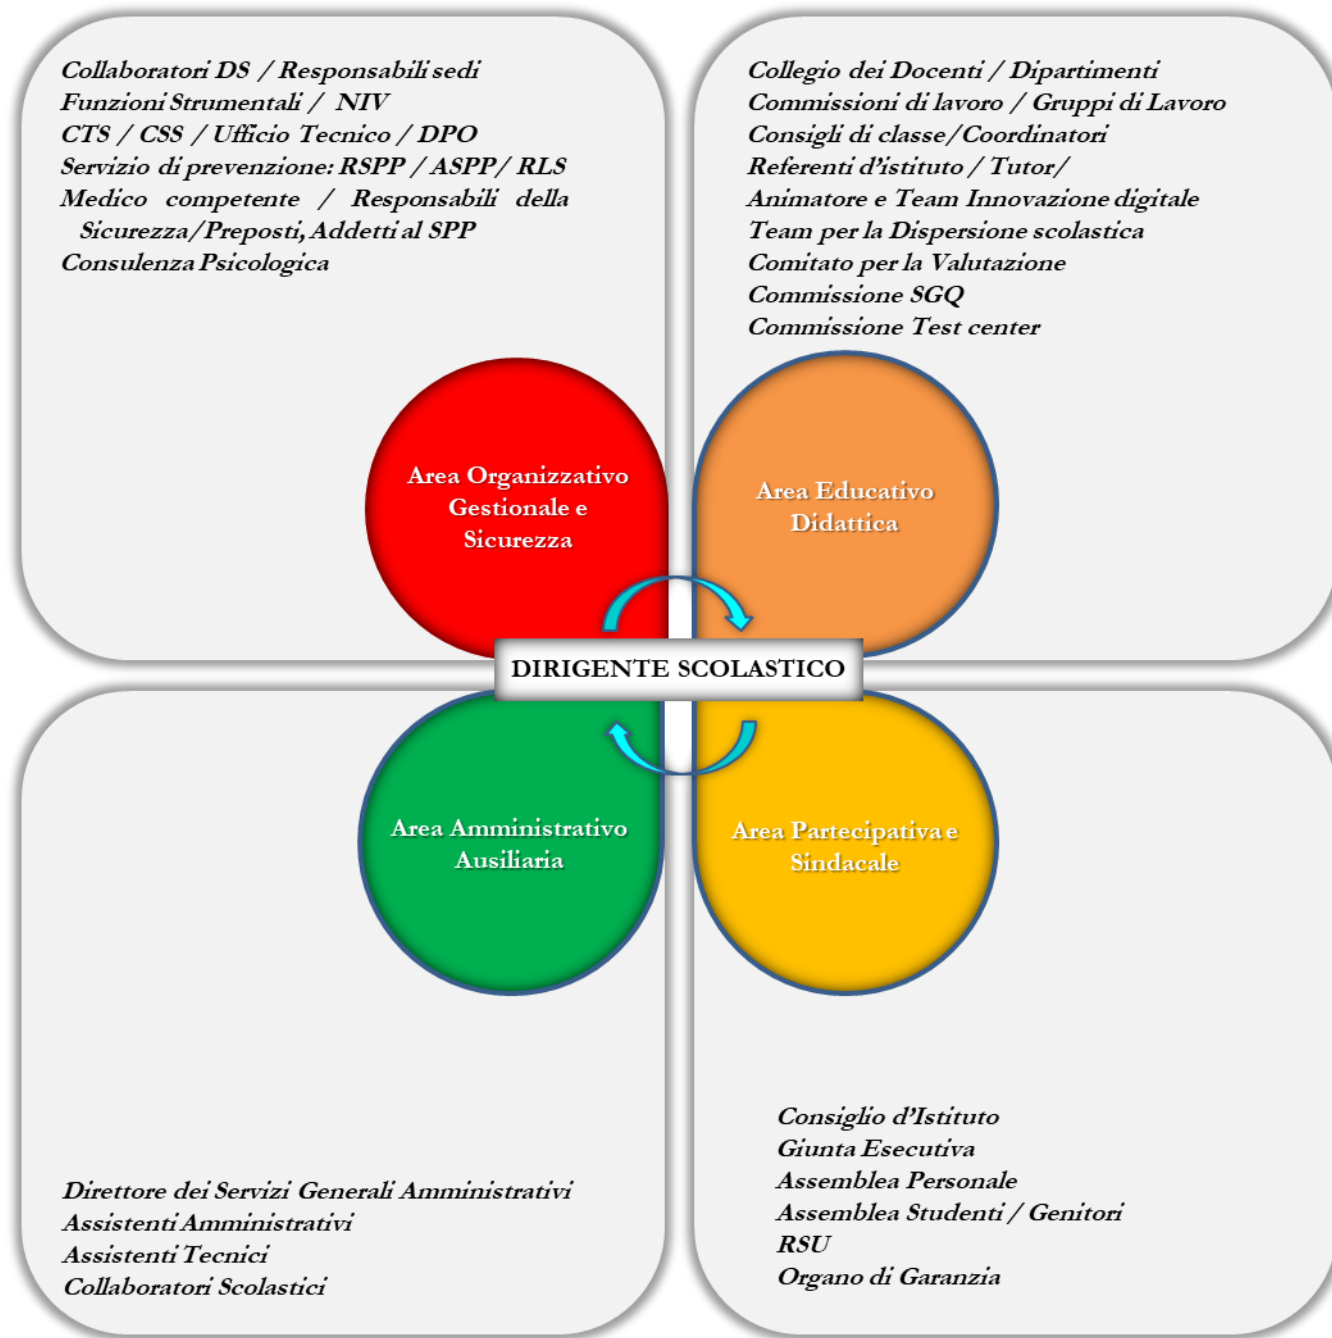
Collaboratori DS / Responsabili sedi
Funzioni Strumentali / NIV
CTS / CSS / Ufficio Tecnico / DPO
Servizio di prevenzione: RSPP / ASPP/ RLS
Medico competente / Responsabili della Sicurezza/Preposti, Addetti al SPP
Consulenza Psicologica

Collegio dei Docenti / Dipartimenti
Commissioni di lavoro / Gruppi di Lavoro
Consigli di classe/Coordinatori
Referenti d'istituto / Tutor/
Animatore e Team Innovazione digitale
Team per la Dispersione scolastica
Comitato per la Valutazione
Commissione SGQ
Commissione Test center

Area Organizzativo Gestionale e Sicurezza

Area Educativo Didattica

DIRIGENTE SCOLASTICO

Area Amministrativo Ausiliaria

Area Partecipativa e Sindacale

Consiglio d'Istituto
Giunta Esecutiva
Assemblea Personale
Assemblea Studenti / Genitori
RSU
Organo di Garanzia

Direttore dei Servizi Generali Amministrativi
Assistenti Amministrativi
Assistenti Tecnici
Collaboratori Scolastici